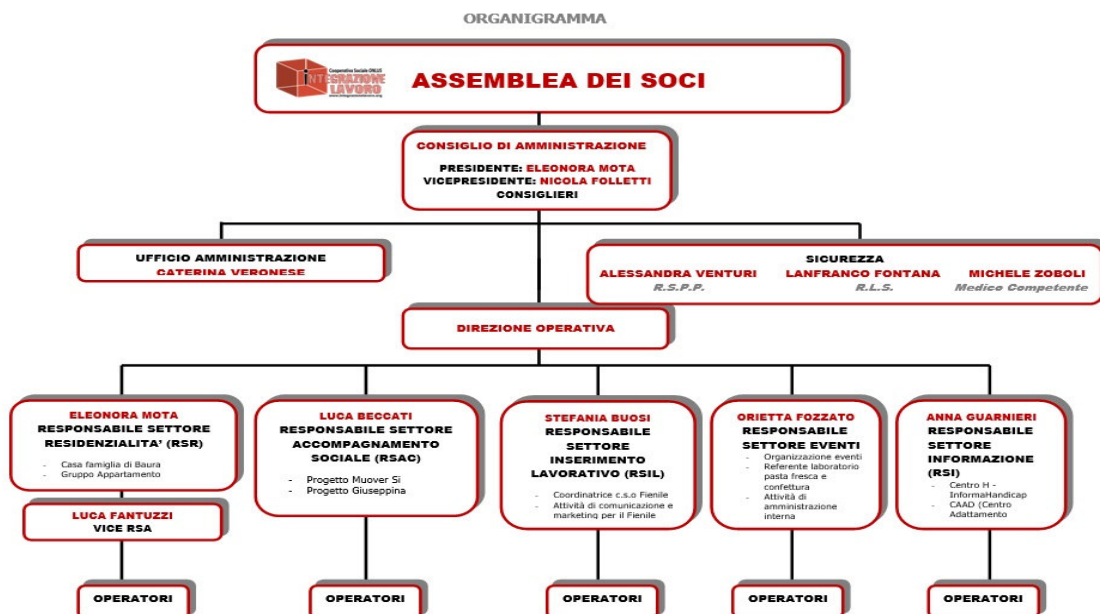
ORGANIGRAMMA

Cooperativa Sociale ONLUS
INTEGRAZIONE LAVORO
www.integrazionelavoro.org

ASSEMBLEA DEI SOCI

CONSIGLIO DI AMMINISTRAZIONE
PRESIDENTE: ELEONORA MOTA
VICEPRESIDENTE: NICOLA FOLLETTI
CONSIGLIERI

UFFICIO AMMINISTRAZIONE
CATERINA VERONESE

SICUREZZA
ALESSANDRA VENTURI
R.S.P.P.
LANFRANCO FONTANA
R.L.S.
MICHELE ZOBOLI
Medico Competente

DIREZIONE OPERATIVA

ELEONORA MOTA
RESPONSABILE SETTORE RESIDENZIALITA' (RSR)
- Casa famiglia di Baura
- Gruppo Appartamento

LUCA FANTUZZI
VICE RSA

OPERATORI

LUCA BECCATI
RESPONSABILE SETTORE ACCOMPAGNAMENTO SOCIALE (RSAC)
- Progetto Muover Si
- Progetto Giuseppina

OPERATORI

STEFANIA BUOSI
RESPONSABILE SETTORE INSERIMENTO LAVORATIVO (RSIL)
- Coordinatrice c.s.o Fienile
- Attività di comunicazione e marketing per il Fienile

OPERATORI

ORIETTA FOZZATO
RESPONSABILE SETTORE EVENTI
- Organizzazione eventi
- Referente laboratorio pasta fresca e confettura
- Attività di amministrazione interna

OPERATORI

ANNA GUARNIERI
RESPONSABILE SETTORE INFORMAZIONE (RSI)
- Centro H - InformaHandicap
- CAAD (Centro Adattamento

OPERATORI